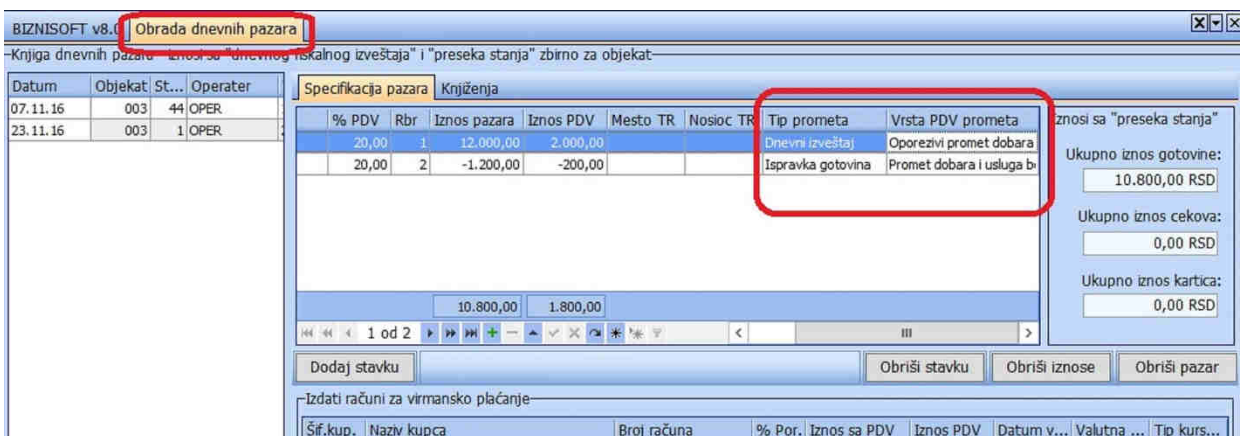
BIZNISOFT v8.0 Obrada dnevnih pazara

Knjiga dnevnih pazara - Iznosi sa "dnevnog fiskalnog izveštaja" i "preseka stanja" zbirno za objekat

| Datum | Objekat | St... | Operater |
|---|---|---|---|
| 07.11.16 | 003 | 44 | OPER |
| 23.11.16 | 003 | 1 | OPER |

Specifikacija pazara Knjiženja

| % PDV | Rbr | Iznos pazara | Iznos PDV | Mesto TR | Nosioc TR | Tip prometa | Vrsta PDV prometa |
|---|---|---|---|---|---|---|---|
| 20,00 | 1 | 12.000,00 | 2.000,00 | | | Dnevni izveštaj | Oporezivi promet dobara |
| 20,00 | 2 | -1.200,00 | -200,00 | | | Ispravka gotovina | Promet dobara i usluga b |
| | | 10.800,00 | 1.800,00 | | | | |

1 od 2

Iznosi sa "preseka stanja"

Ukupno iznos gotovine:
10.800,00 RSD

Ukupno iznos cekova:
0,00 RSD

Ukupno iznos kartica:
0,00 RSD

Dodaj stavku | Obriši stavku | Obriši iznose | Obriši pazar

Izdati računi za virmansko plaćanje

| Šif.kup. | Naziv kupca | Broj računa | % Por. | Iznos sa PDV | Iznos PDV | Datum v... | Valutna ... | Tip kurs... |
|---|---|---|---|---|---|---|---|---|